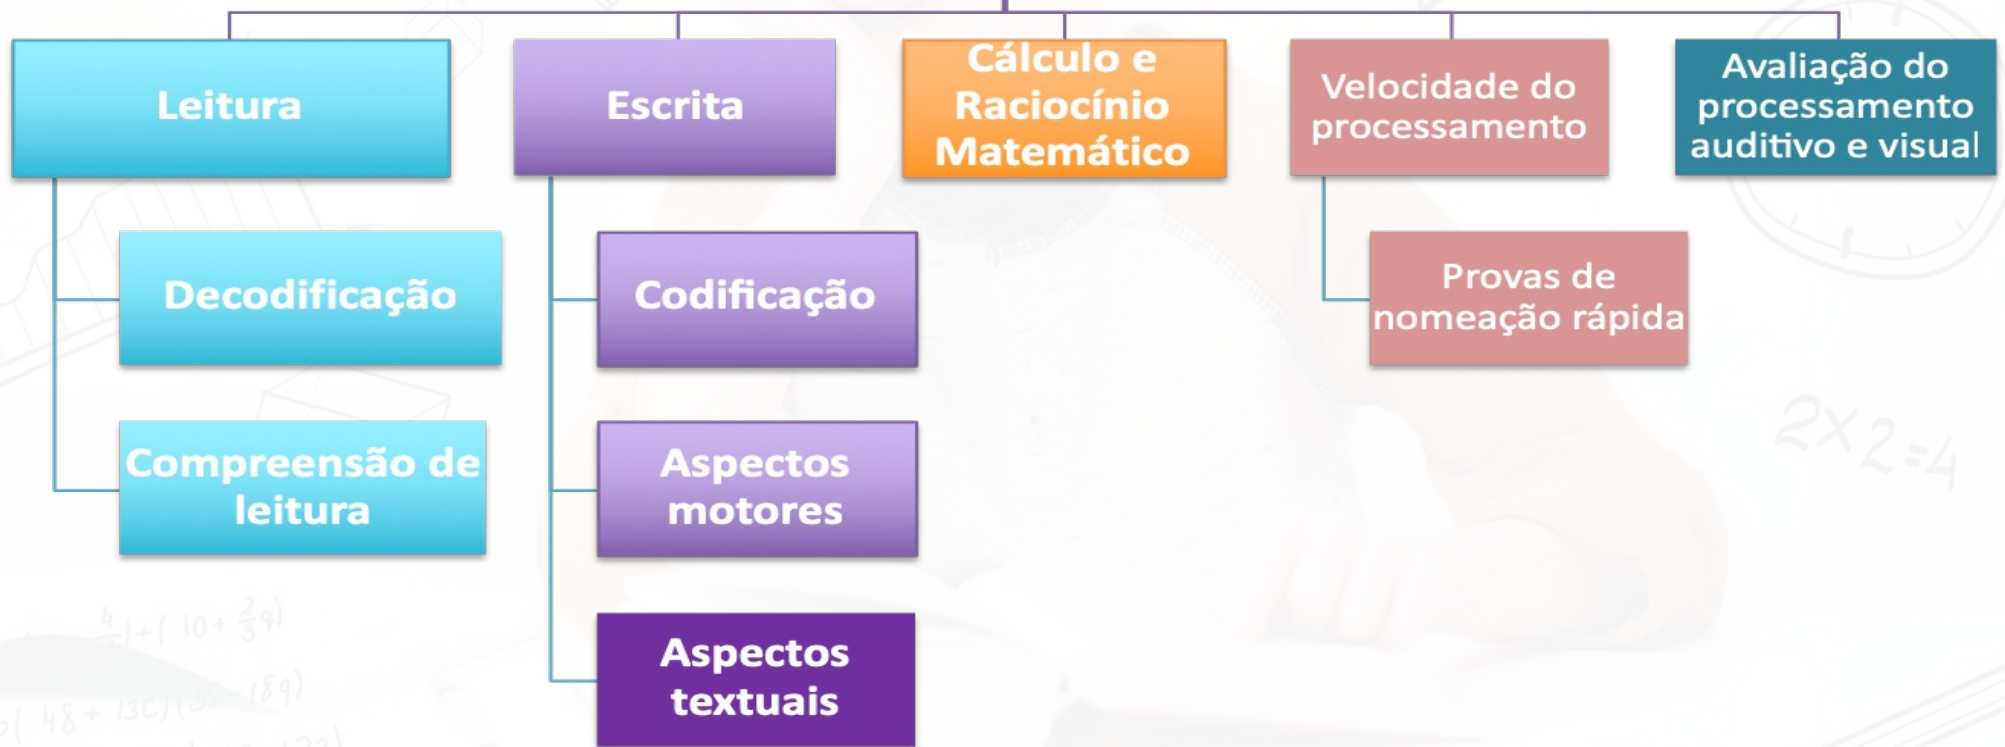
Leitura

Decodificação

Compreensão de leitura

Escrita

Codificação

Aspectos motores

Aspectos textuais

Cálculo e Raciocínio Matemático

Velocidade do processamento

Provas de nomeação rápida

Avaliação do processamento auditivo e visual